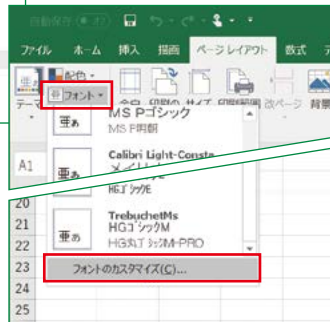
自動保存 (オフ)

ファイル ホーム 挿入 描画 ページレイアウト 数式

配色

フォント

テーマ

余白 印刷の サイズ 印刷範囲 改ページ 背景

A1

亜あ

MS Pゴシック

MS P明朝

亜あ

Calibri Light-Consta

メイリオ

HGｺﾞｼｯｸE

亜あ

TrebuchetMs

HGゴシックM

HG丸ｺﾞｼｯｸM-PRO

20

21

22

23

24

25

フォントのカスタマイズ(C)...